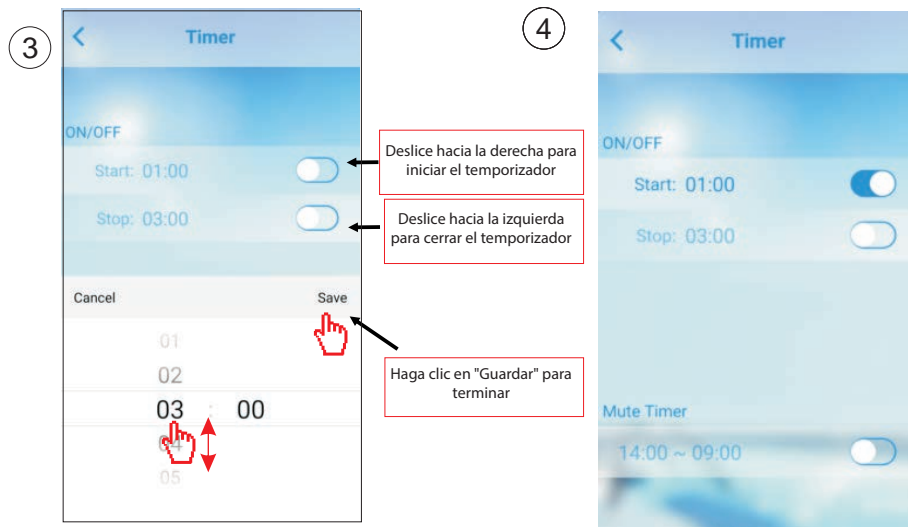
3

Timer

ON/OFF

Start: 01:00

Stop: 03:00

Cancel

Save

01
02
03 : 00
04
05

Deslice hacia la derecha para iniciar el temporizador

Deslice hacia la izquierda para cerrar el temporizador

Haga clic en "Guardar" para terminar

4

Timer

ON/OFF

Start: 01:00

Stop: 03:00

Mute Timer

14:00 ~ 09:00